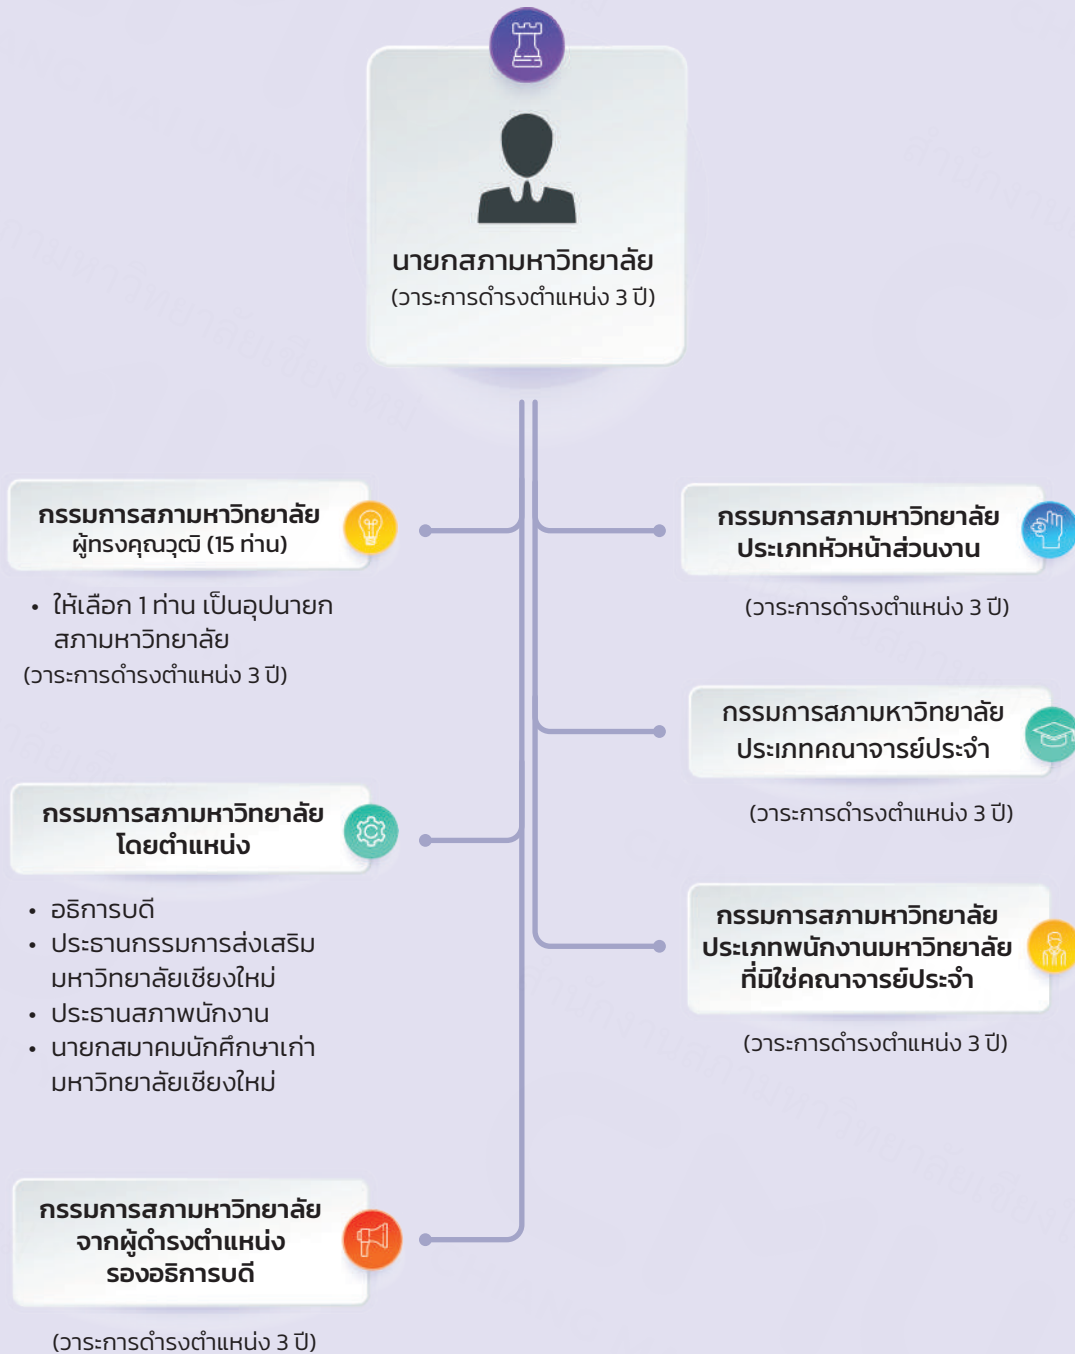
นายกสภามหาวิทยาลัย
(วาระการดำรงตำแหน่ง 3 ปี)

กรรมการสภามหาวิทยาลัย
ผู้ทรงคุณวุฒิ (15 ท่าน)

• ให้เลือก 1 ท่าน เป็นอุปนายกสภามหาวิทยาลัย
(วาระการดำรงตำแหน่ง 3 ปี)

กรรมการสภามหาวิทยาลัย
โดยตำแหน่ง

• อธิการบดี
• ประธานกรรมการส่งเสริมมหาวิทยาลัยเชียงใหม่
• ประธานสภาพนักงาน
• นายกสมาคมนักศึกษาเก่ามหาวิทยาลัยเชียงใหม่

กรรมการสภามหาวิทยาลัย
จากผู้ดำรงตำแหน่ง
รองอธิการบดี

(วาระการดำรงตำแหน่ง 3 ปี)

กรรมการสภามหาวิทยาลัย
ประเภทหัวหน้าส่วนงาน

(วาระการดำรงตำแหน่ง 3 ปี)

กรรมการสภามหาวิทยาลัย
ประเภทคณาจารย์ประจำ

(วาระการดำรงตำแหน่ง 3 ปี)

กรรมการสภามหาวิทยาลัย
ประเภทพนักงานมหาวิทยาลัย
ที่มิใช่คณาจารย์ประจำ

(วาระการดำรงตำแหน่ง 3 ปี)